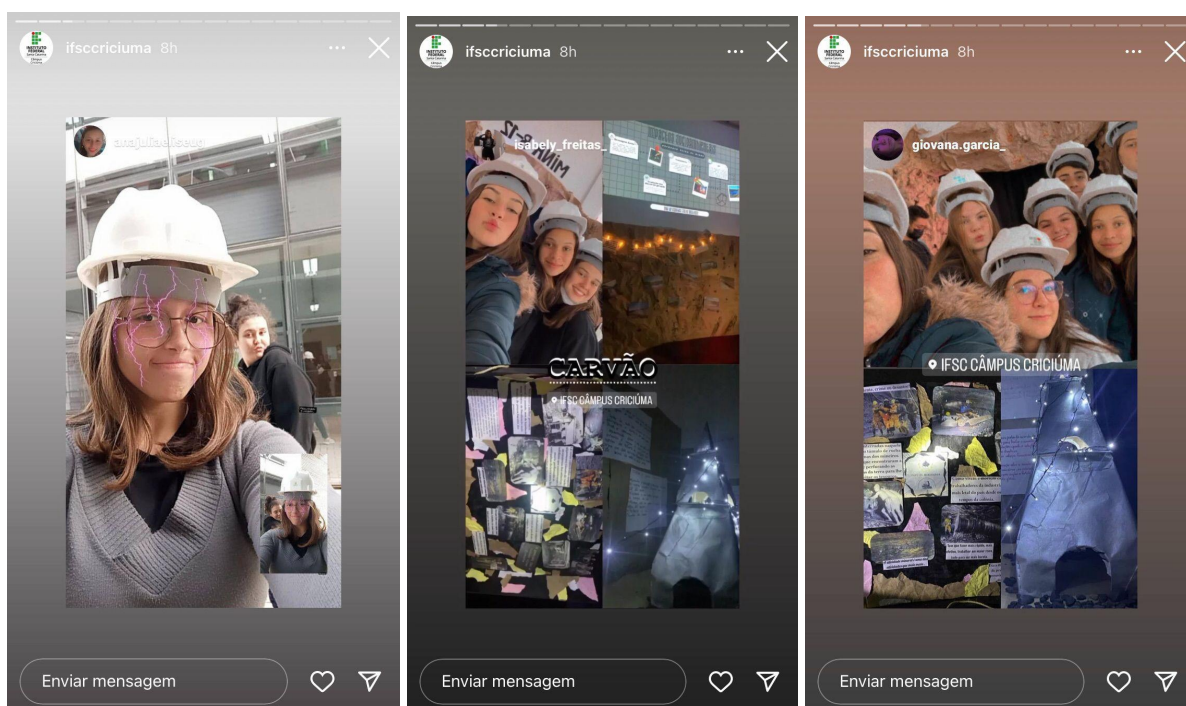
ifsccriciuma 8h

anajuliaeliseu

Enviar mensagem

ifsccriciuma 8h

isabely_freitas_

CARVÃO

IFSC CÂMPUS CRICIÚMA

Enviar mensagem

ifsccriciuma 8h

giovana.garcia_

IFSC CÂMPUS CRICIÚMA

Enviar mensagem